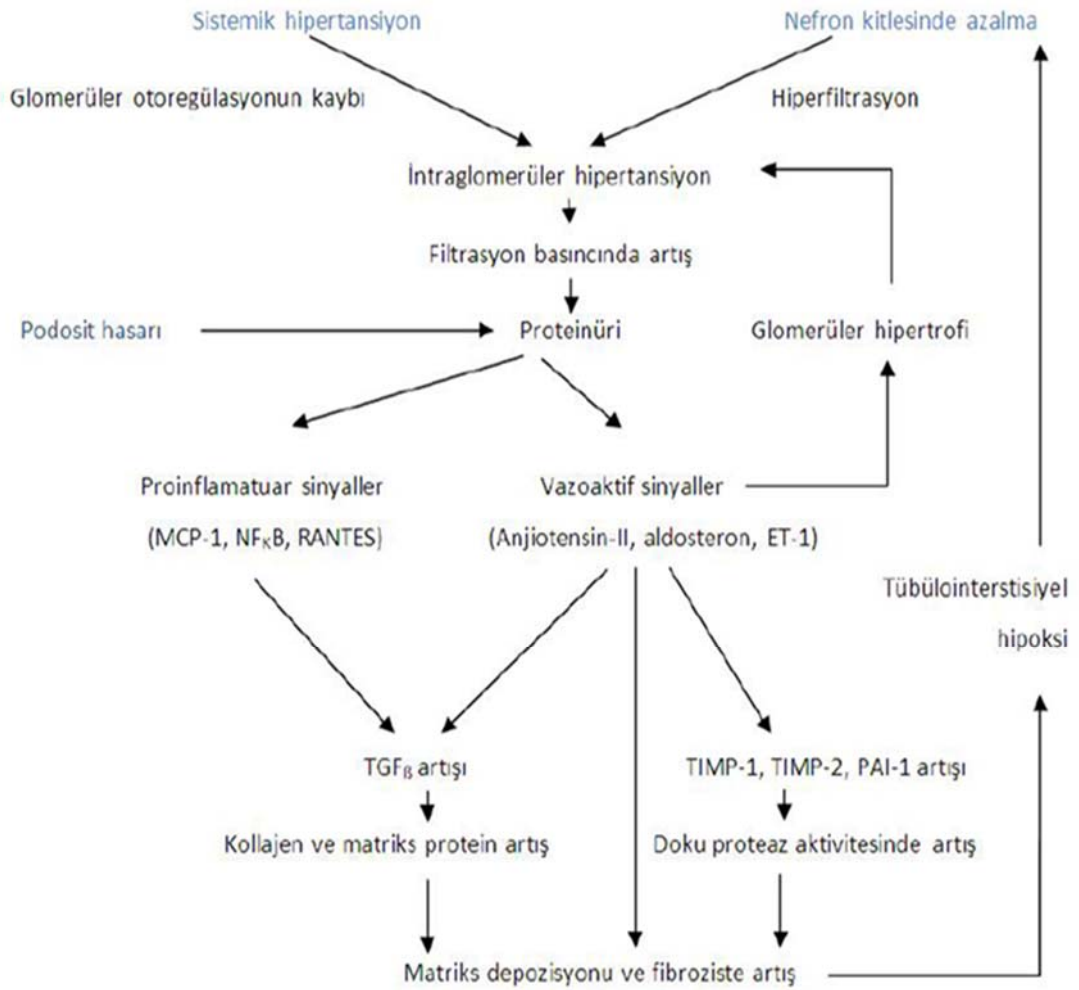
Sistemik hipertansiyon

Nefron kitlesinde azalma

Glomerüler otoregülasyonun kaybı

Hiperfiltrasyon

İntraglomerüler hipertansiyon

Filtrasyon basıncında artış

Podosit hasarı

Proteinüri

Glomerüler hipertrofi

Proinflamatuar sinyaller

(MCP-1, NF$_{K}$B, RANTES)

Vazoaktif sinyaller

(Anjiotensin-II, aldosteron, ET-1)

Tübülointerstisiyel hipoksi

TGF$_{B}$ artışı

Kollajen ve matriks protein artış

TIMP-1, TIMP-2, PAI-1 artışı

Doku proteaz aktivitesinde artış

Matriks depozisyonu ve fibroziste artış